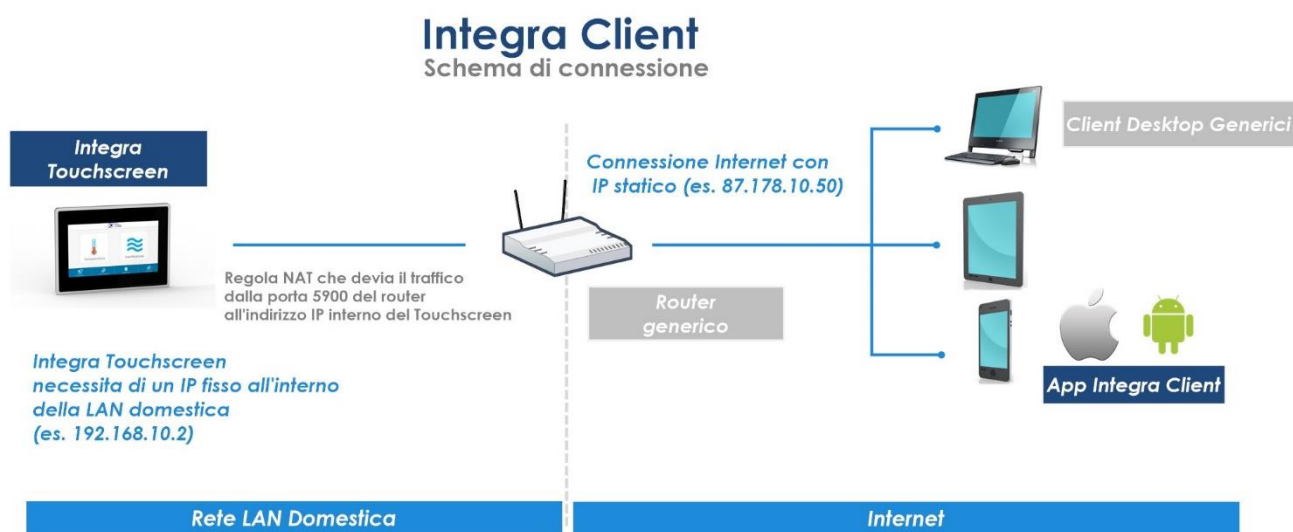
Integra Client
Schema di connessione

Integra Touchscreen

Regola NAT che devia il traffico dalla porta 5900 del router all'indirizzo IP interno del Touchscreen

Integra Touchscreen necessita di un IP fisso all'interno della LAN domestica (es. 192.168.10.2)

Connessione Internet con IP statico (es. 87.178.10.50)

Router generico

Client Desktop Generici

App Integra Client

Rete LAN Domestica

Internet